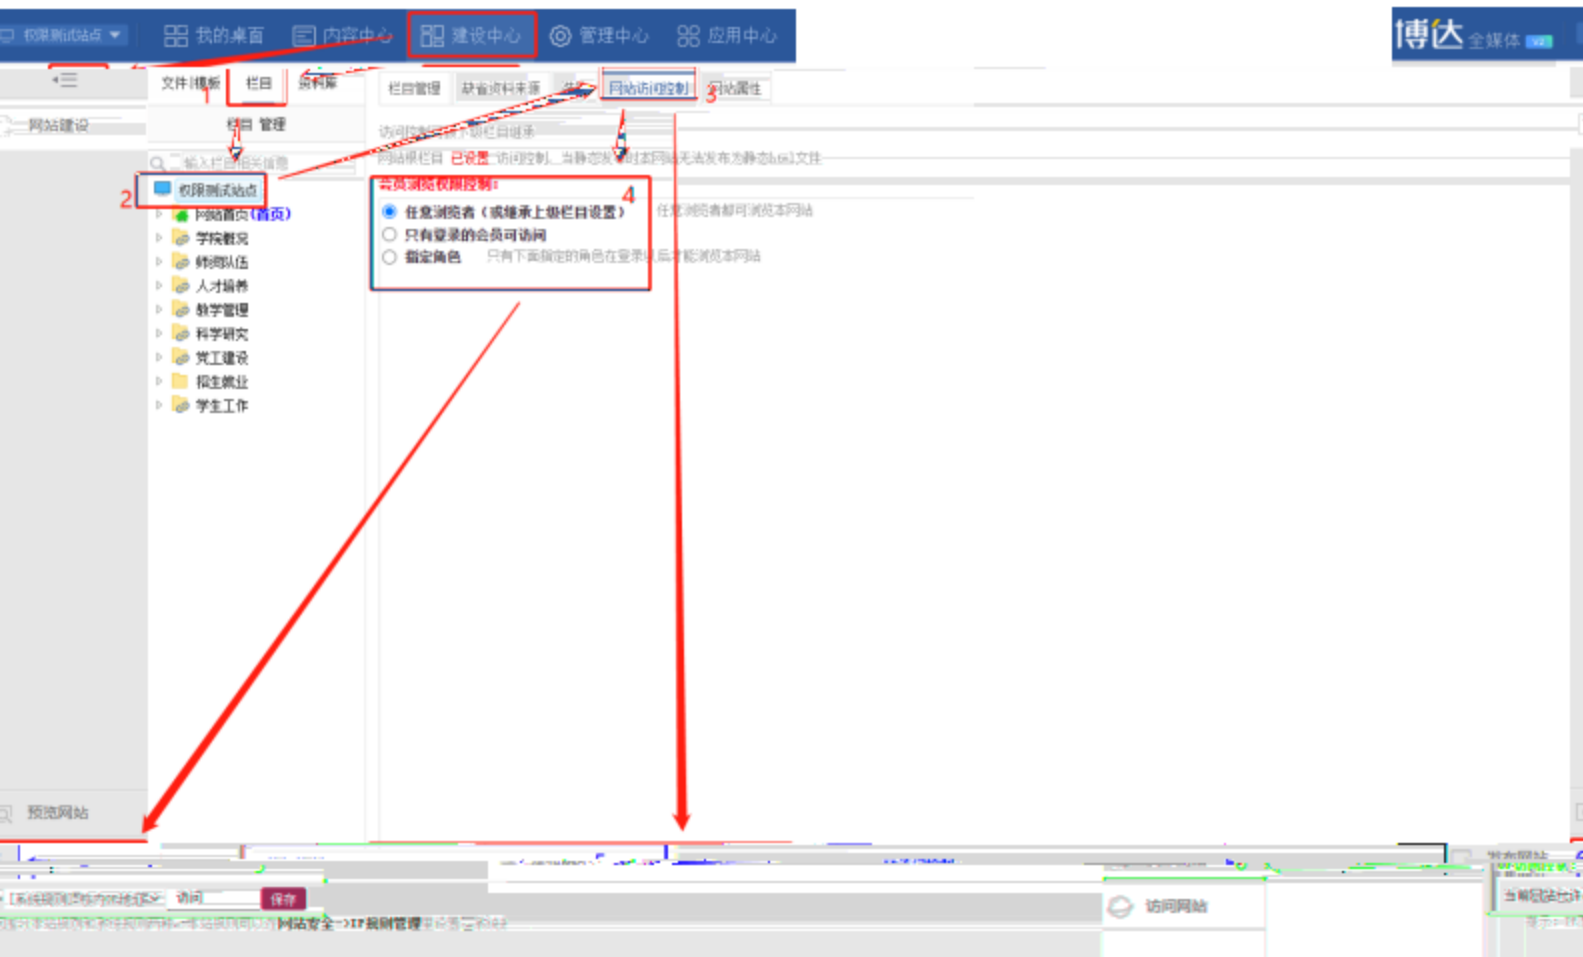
权限测试站点 我的桌面 内容中心 建设中心 管理中心 应用中心

博达 全媒体

网站建设

文件模板 栏目 资料库

1

栏目 管理

输入栏目相关信息

2

权限测试站点

网站首页(首页)

学院概况

师资队伍

人才培养

教学管理

科学研究

党工建设

招生就业

学生工作

预览网站

栏目管理 缺省资料来源 网站访问控制 网站属性

3

访问控制目前不做栏目继承

网站根栏目 已设置 访问控制，当静态发布时本网站无法发布为静态html文件

会员浏览权限控制:

4

任意浏览者（或继承上级栏目设置） 任意浏览者都可浏览本网站

只有登录的会员可访问

指定角色 只有下面指定的角色在登录后才能浏览本网站

访问 保存

网站安全->IP规则管理

访问网站